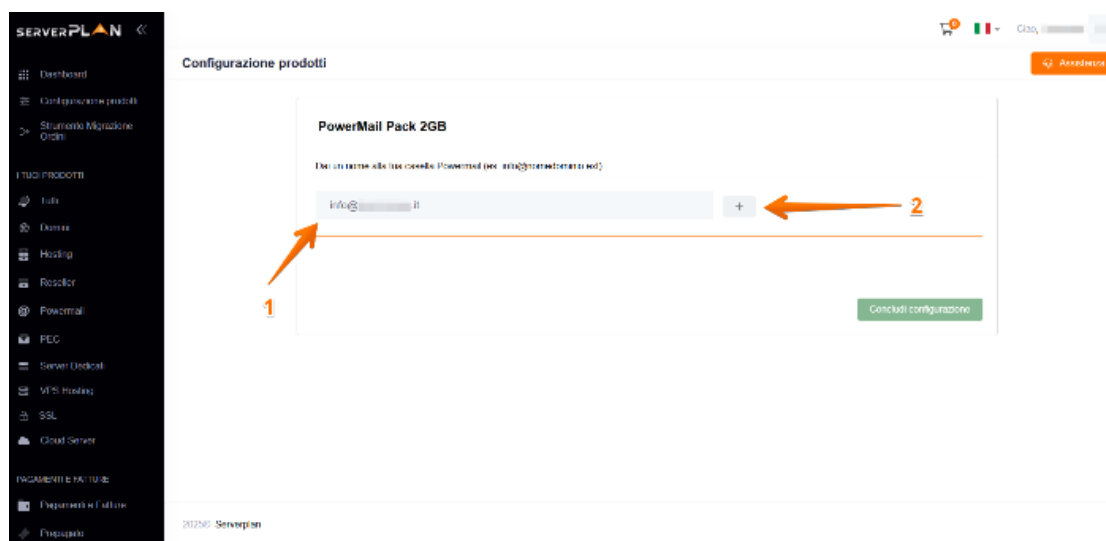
SERVERPLAN «

Dashboard
Configurazione prodotti
Strumento Migrazione Ordini

I TUOI PRODOTTI
Tutti
Domini
Hosting
Reseller
Powermail
PEC
Server Dedicati
VPS Hosting
SSL
Cloud Server

PAGAMENTI E FATTURE
Pagamenti e Fatture
Prepagato

Ciao,

Configurazione prodotti

Assistenza

PowerMail Pack 2GB

Dai un nome alla tua casella Powermail (es: info@nomedominio.ext)

info@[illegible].it

+

2

1

Concludi configurazione

2025© Serverplan